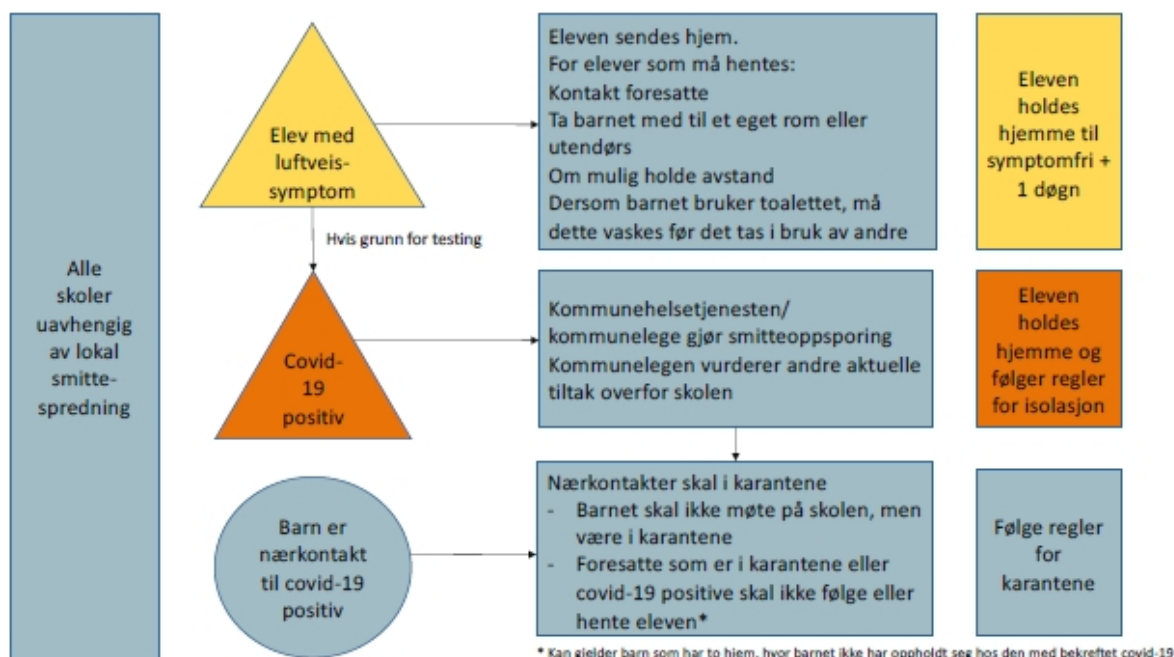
Alle skoler uavhengig av lokal smittespredning

Elev med luftveis-symptom

Hvis grunn for testing

Covid-19 positiv

Barn er nærkontakt til covid-19 positiv

Eleven sendes hjem.
For elever som må hentes:
Kontakt foresatte
Ta barnet med til et eget rom eller utendørs
Om mulig holde avstand
Dersom barnet bruker toalettet, må dette vaskes før det tas i bruk av andre

Kommunehelsetjenesten/ kommunelege gjør smitteoppsporing
Kommunelegen vurderer andre aktuelle tiltak overfor skolen

Nærkontakter skal i karantene
- Barnet skal ikke møte på skolen, men være i karantene
- Foresatte som er i karantene eller covid-19 positive skal ikke følge eller hente eleven*

Eleven holdes hjemme til symptomfri + 1 døgn

Eleven holdes hjemme og følger regler for isolasjon

Følge regler for karantene

* Kan gjelder barn som har to hjem, hvor barnet ikke har oppholdt seg hos den med bekreftet covid-19